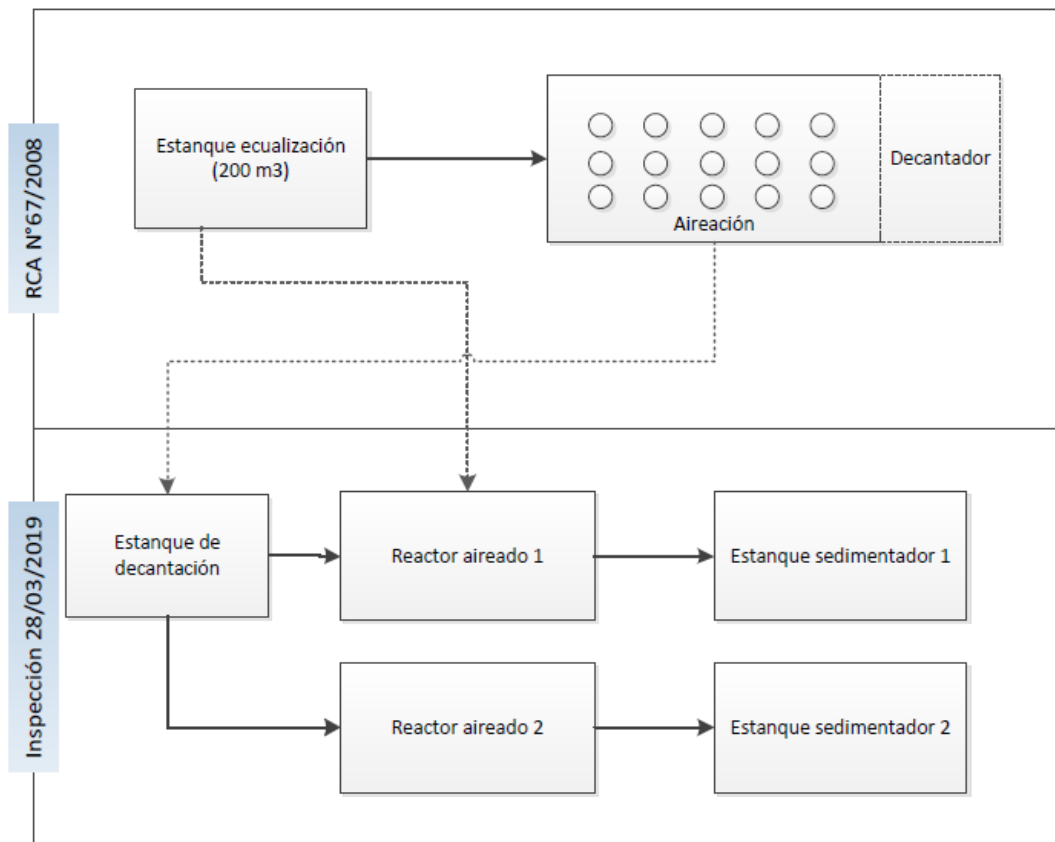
RCA N°67/2008

Estanque ecualización (200 m3)

Aireación

Decantador

Inspección 28/03/2019

Estanque de decantación

Reactor aireado 1

Estanque sedimentador 1

Reactor aireado 2

Estanque sedimentador 2